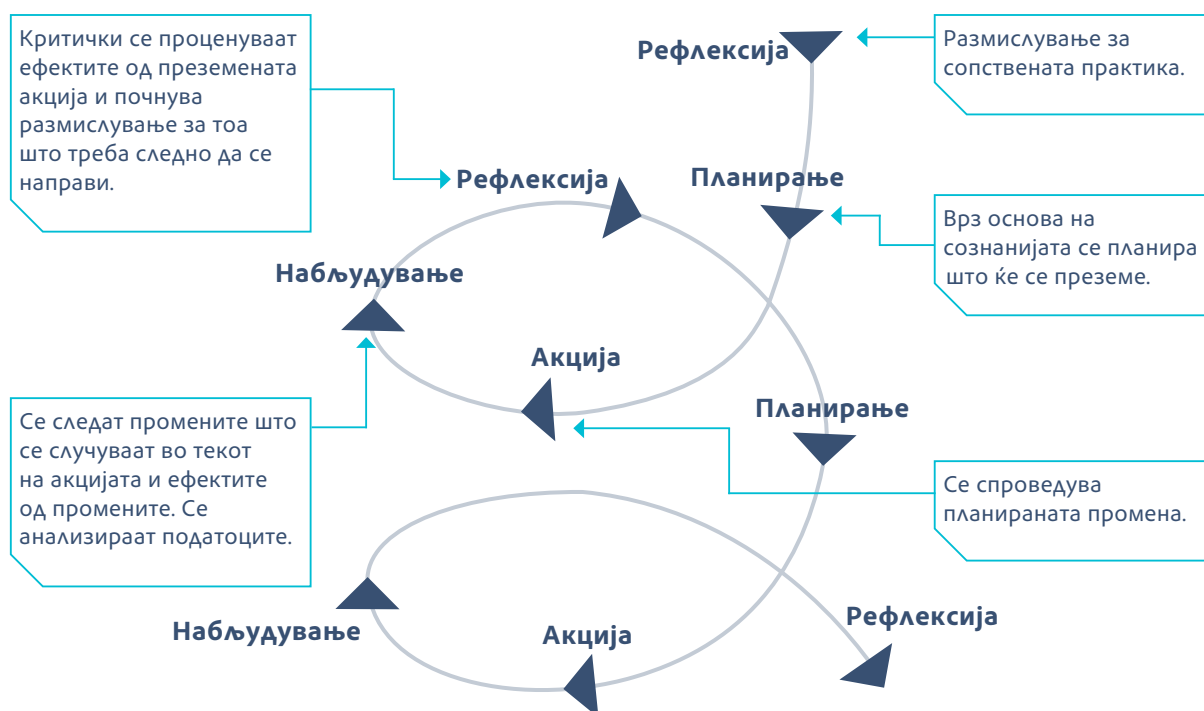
Критички се проценуваат ефектите од преземената акција и почнува размислување за тоа што треба следно да се направи.

Рефлексија

Размислување за сопствената практика.

Рефлексија

Планирање

Врз основа на сознанијата се планира што ќе се преземе.

Набљудување

Акција

Се следат промените што се случуваат во текот на акцијата и ефектите од промените. Се анализираат податоците.

Планирање

Се спроведува планираната промена.

Набљудување

Акција

Рефлексија